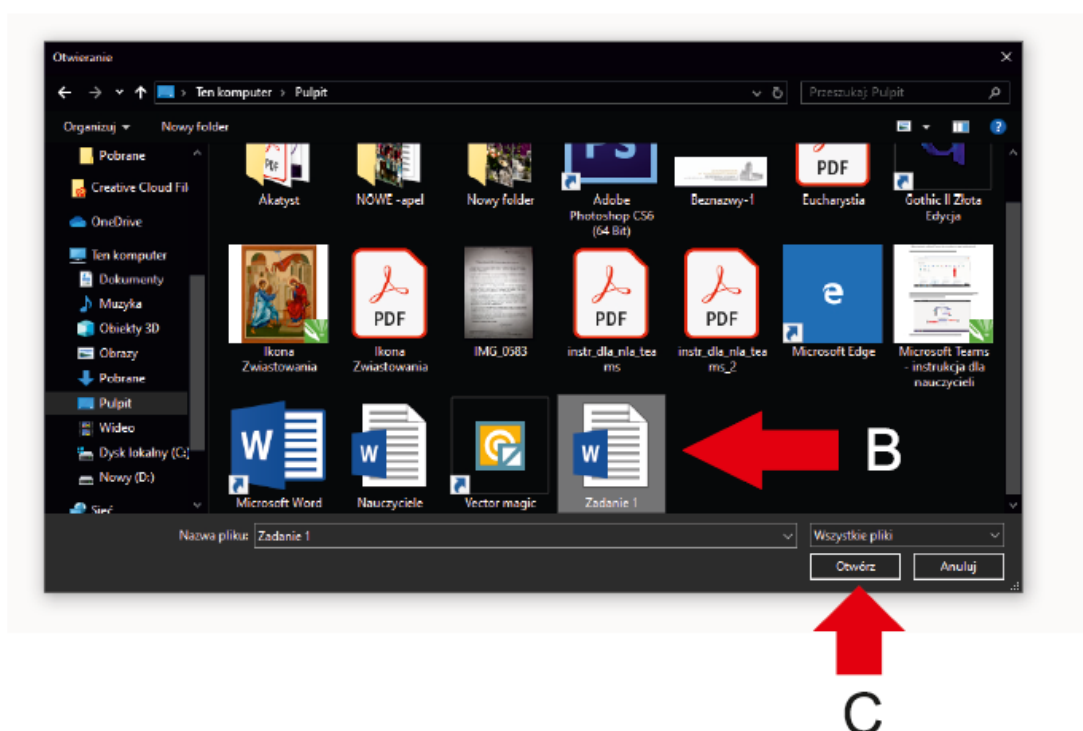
Otwieranie

Ten komputer > Pulpit

Przeszukaj: Pulpit

Organizuj ▾ Nowy folder

Pobrane
Creative Cloud Fil
OneDrive
Ten komputer
Dokumenty
Muzyka
Obiekty 3D
Obrazy
Pobrane
Pulpit
Wideo
Dysk lokalny (C:)
Nowy (D:)
Sieć

PDF
Akatyst
NOWE -apel
Nowy folder
Adobe Photoshop CS6 (64 Bit)
Beznazwy-1
PDF
Eucharystia
Gothic II Złota Edycja
Ikona Zwiastowania
PDF
Ikona Zwiastowania
IMG_0583
PDF
instr_dla_nla_teams
PDF
instr_dla_nla_teams_2
Microsoft Edge
Microsoft Teams - instrukcja dla nauczycieli
Microsoft Word
Nauczyciele
Vector magic
Zadanie 1

B

Nazwa pliku: Zadanie 1
Wszystkie pliki
Otwórz
Anuluj

C